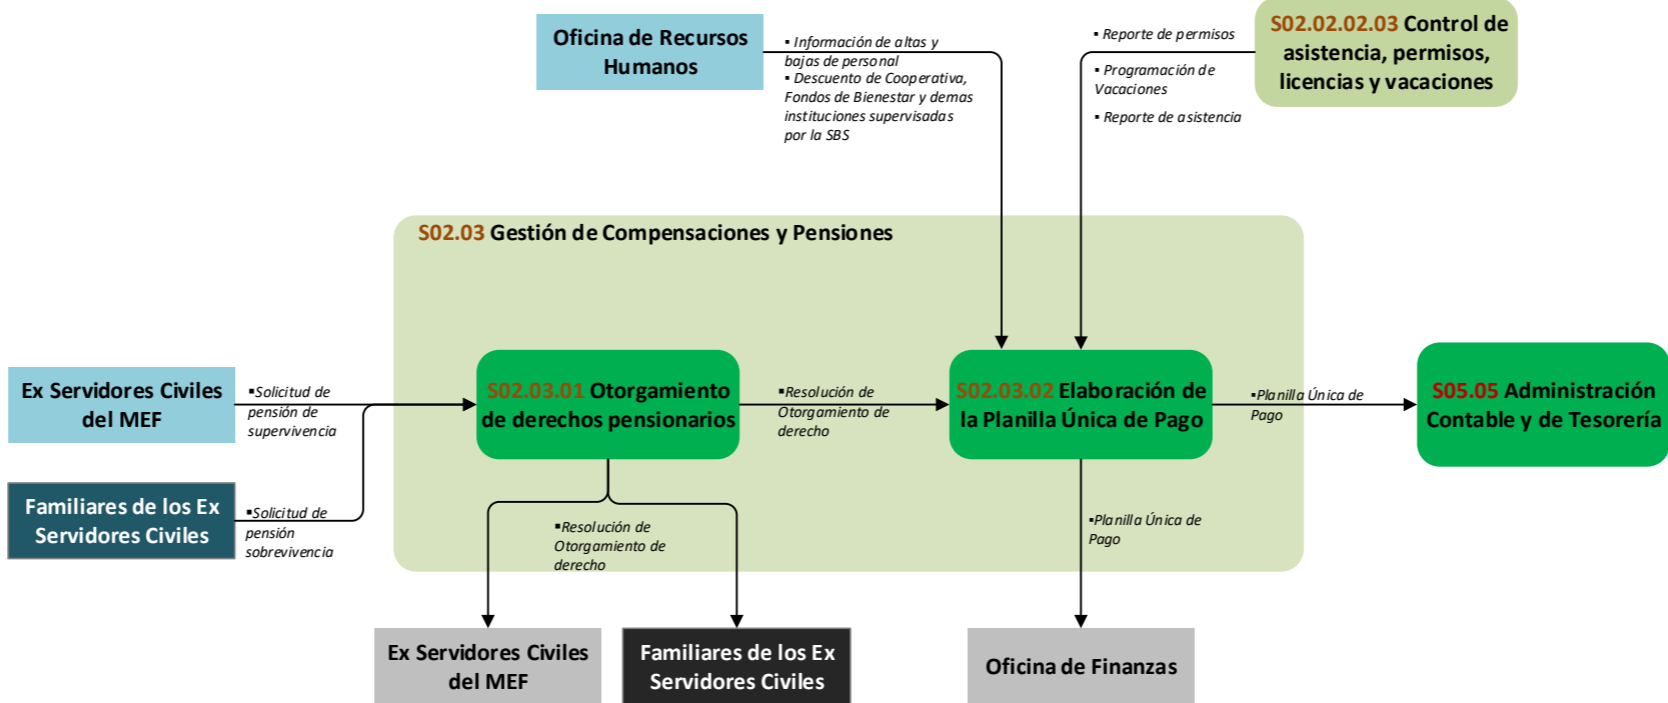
Oficina de Recursos Humanos

▪ Información de altas y bajas de personal
▪ Descuento de Cooperativa, Fondos de Bienestar y demas instituciones supervisadas por la SBS

▪ Reporte de permisos
▪ Programación de Vacaciones
▪ Reporte de asistencia

S02.02.02.03 Control de asistencia, permisos, licencias y vacaciones

S02.03 Gestión de Compensaciones y Pensiones

Ex Servidores Civiles del MEF

▪Solicitud de pensión de supervivencia

Familiares de los Ex Servidores Civiles

▪Solicitud de pensión sobrevivencia

S02.03.01 Otorgamiento de derechos pensionarios

▪Resolución de Otorgamiento de derecho

S02.03.02 Elaboración de la Planilla Única de Pago

▪Planilla Única de Pago

S05.05 Administración Contable y de Tesorería

▪Resolución de Otorgamiento de derecho

▪Planilla Única de Pago

Ex Servidores Civiles del MEF

Familiares de los Ex Servidores Civiles

Oficina de Finanzas